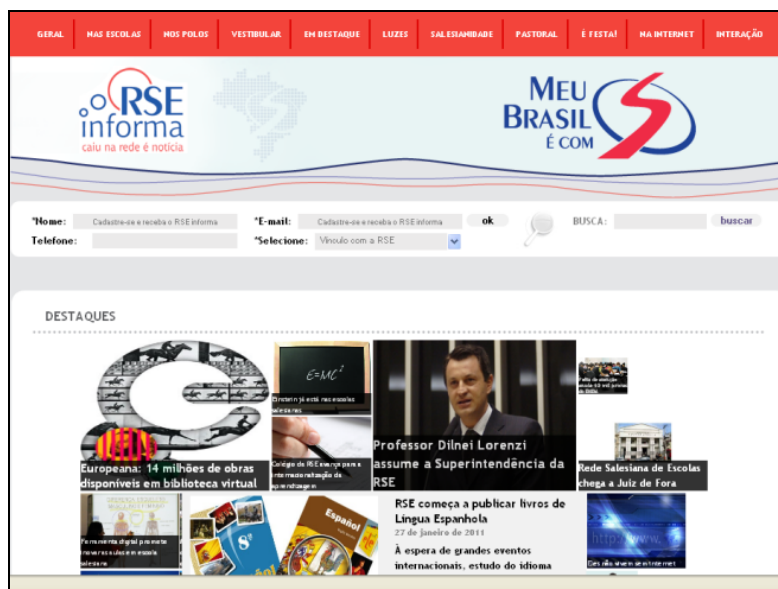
GERAL NAS ESCOLAS NOS POLOS VESTIBULAR EM DESTAQUE LUZES SALESIANIDADE PASTORAL É FESTA! NA INTERNET INTERAÇÃO

RSE informa
caiu na rede é notícia

MEU BRASIL É COM

*Nome: Cadastre-se e receba o RSE informa
Telefone:
*E-mail: Cadastre-se e receba o RSE informa
*Selecione: Vínculo com a RSE
ok
BUSCA:
buscar

DESTAQUES

$E=MC^2$
Einstein já está nas escolas salesianas
Europeana: 14 milhões de obras disponíveis em biblioteca virtual
Código de RSE avança para a internacionalização da aprendizagem
Professor Dilnei Lorenzi assume a Superintendência da RSE
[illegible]
Rede Salesiana de Escolas chega a Juiz de Fora
Ferramenta digital promete inovar aulas em escola salesiana
RSE começa a publicar livros de Língua Espanhola
27 de janeiro de 2011
À espera de grandes eventos internacionais, estudo do idioma
Español
8º
http://www.
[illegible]